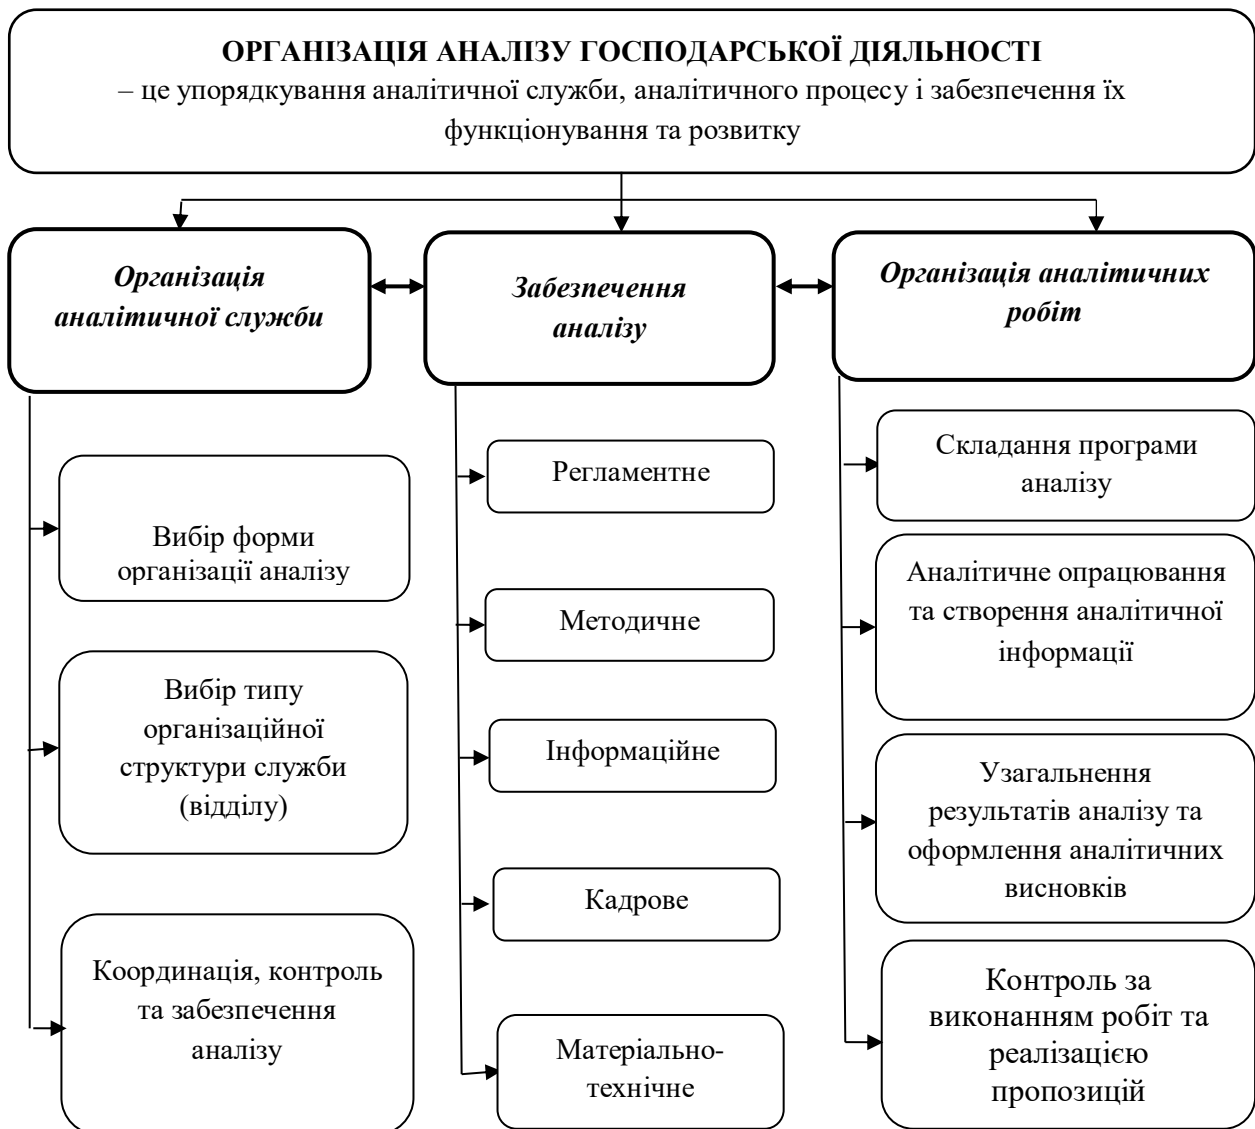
ОРГАНІЗАЦІЯ АНАЛІЗУ ГОСПОДАРСЬКОЇ ДІЯЛЬНОСТІ
– це упорядкування аналітичної служби, аналітичного процесу і забезпечення їх функціонування та розвитку

Організація аналітичної служби

Вибір форми організації аналізу

Вибір типу організаційної структури служби (відділу)

Координація, контроль та забезпечення аналізу

Забезпечення аналізу

Регламентне

Методичне

Інформаційне

Кадрове

Матеріально-технічне

Організація аналітичних робіт

Складання програми аналізу

Аналітичне опрацювання та створення аналітичної інформації

Узагальнення результатів аналізу та оформлення аналітичних висновків

Контроль за виконанням робіт та реалізацією пропозицій